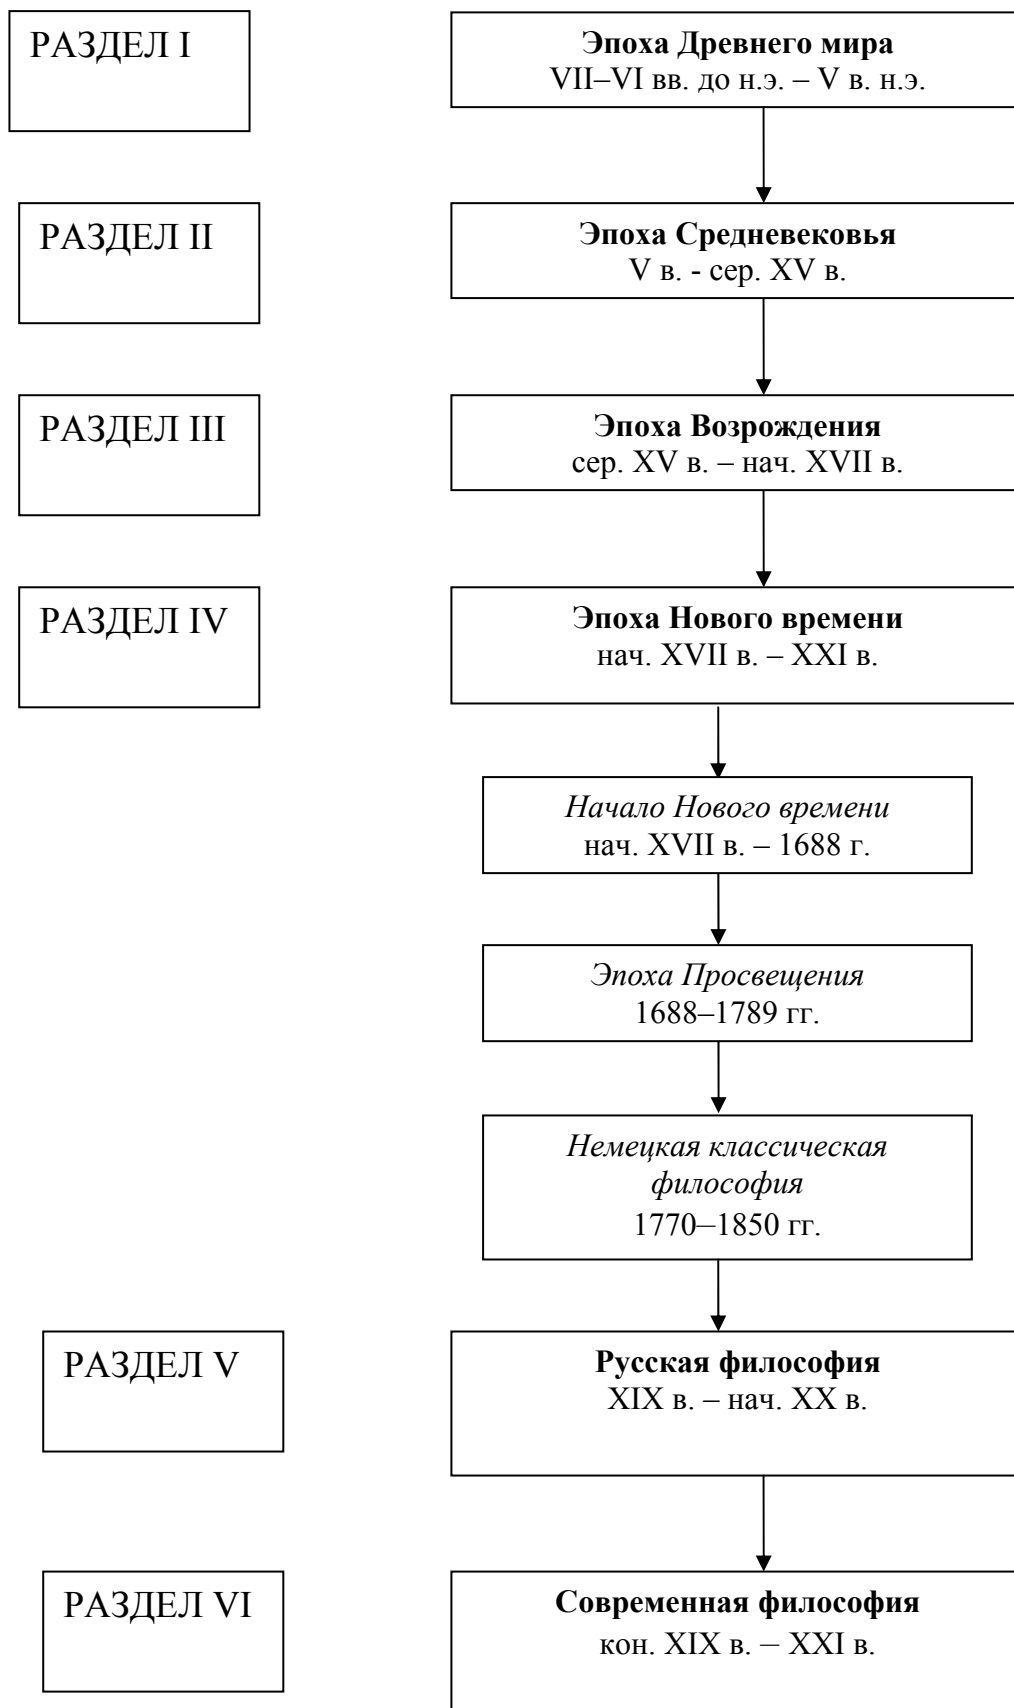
РАЗДЕЛ I

**Эпоха Древнего мира**
VII–VI вв. до н.э. – V в. н.э.

РАЗДЕЛ II

**Эпоха Средневековья**
V в. - сер. XV в.

РАЗДЕЛ III

**Эпоха Возрождения**
сер. XV в. – нач. XVII в.

РАЗДЕЛ IV

**Эпоха Нового времени**
нач. XVII в. – XXI в.

*Начало Нового времени*
нач. XVII в. – 1688 г.

*Эпоха Просвещения*
1688–1789 гг.

*Немецкая классическая философия*
1770–1850 гг.

РАЗДЕЛ V

**Русская философия**
XIX в. – нач. XX в.

РАЗДЕЛ VI

**Современная философия**
кон. XIX в. – XXI в.